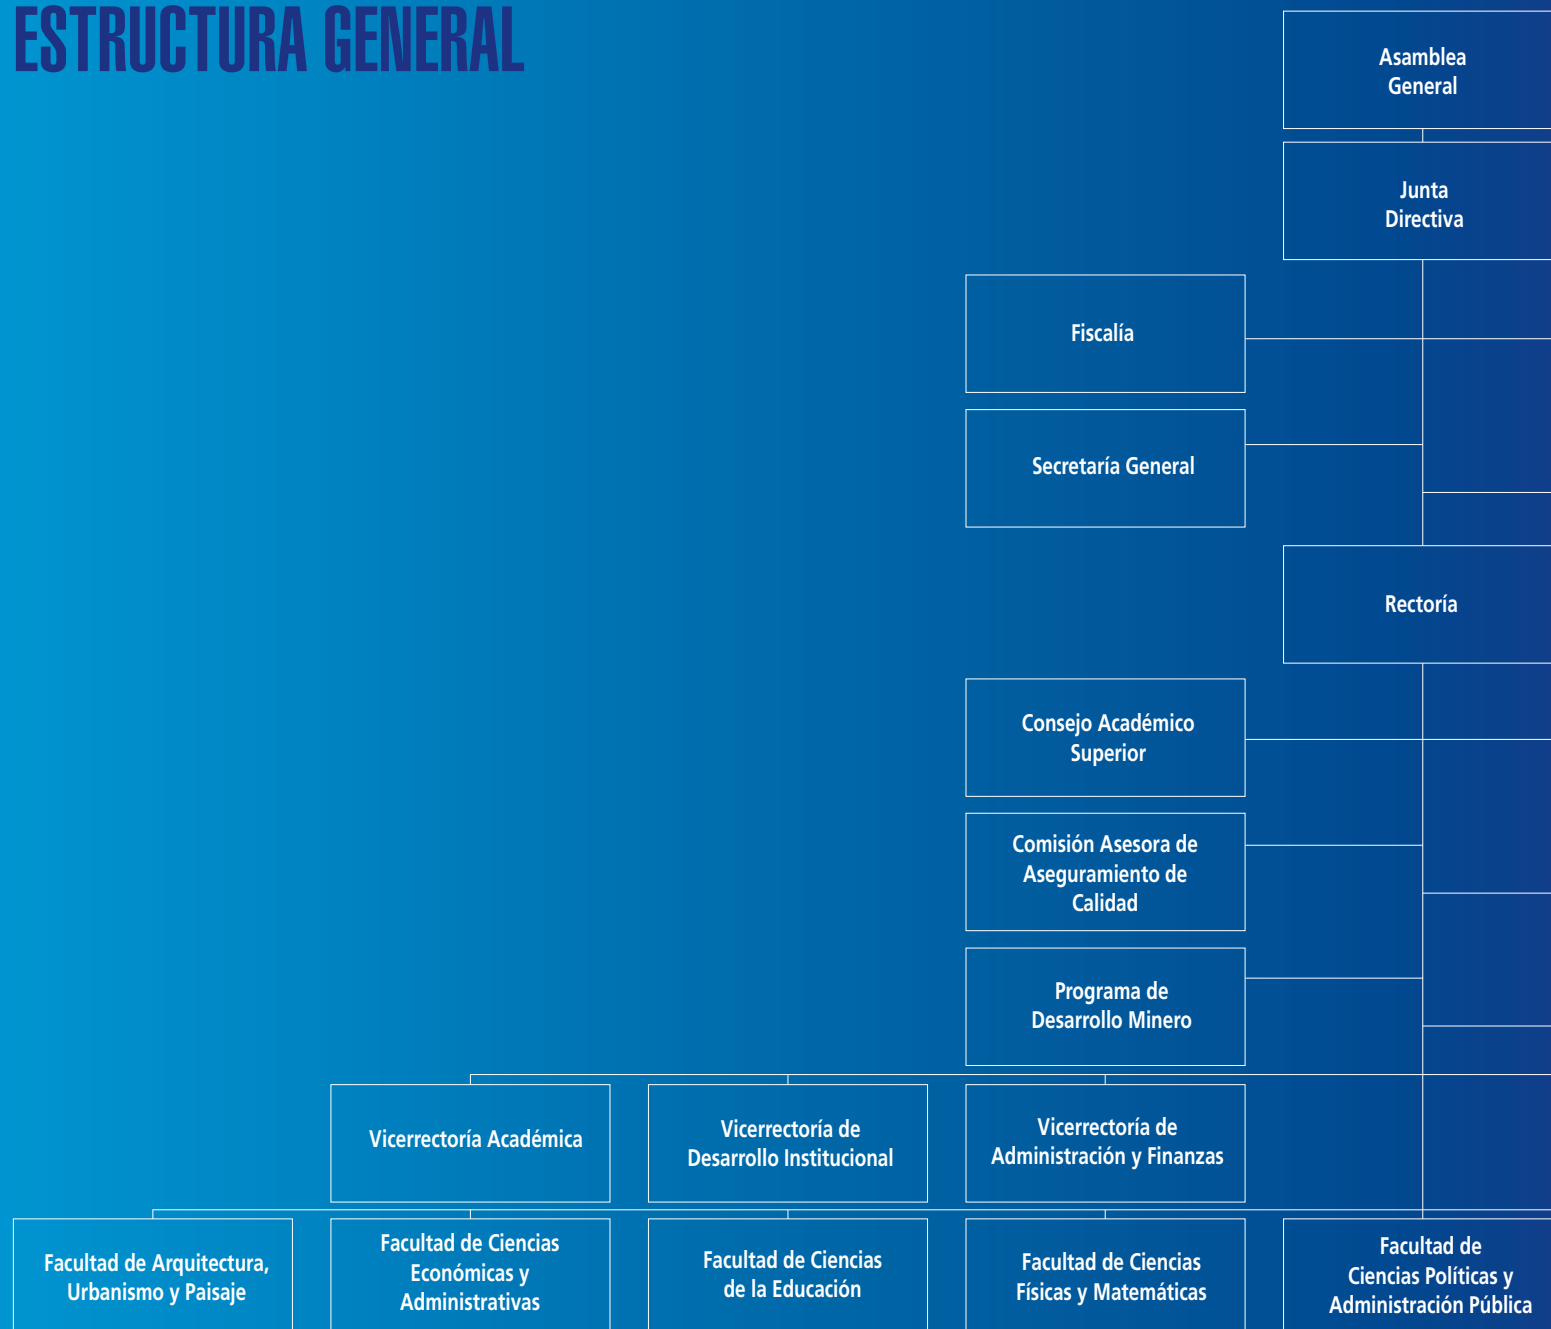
ESTRUCTURA GENERAL

Asamblea General

Junta Directiva

Fiscalía

Secretaría General

Rectoría

Consejo Académico Superior

Comisión Asesora de Aseguramiento de Calidad

Programa de Desarrollo Minero

Vicerrectoría Académica

Vicerrectoría de Desarrollo Institucional

Vicerrectoría de Administración y Finanzas

Facultad de Arquitectura, Urbanismo y Paisaje

Facultad de Ciencias Económicas y Administrativas

Facultad de Ciencias de la Educación

Facultad de Ciencias Físicas y Matemáticas

Facultad de Ciencias Políticas y Administración Pública